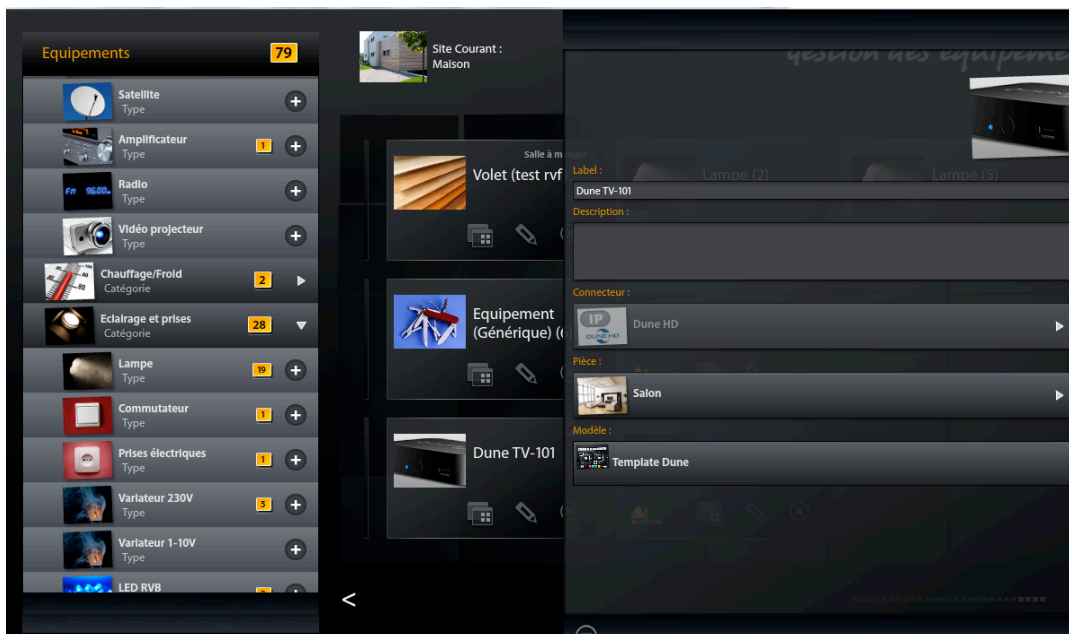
Equipements 79

Satellite
Type

Amplificateur
Type
1

Radio
Type

Vidéo projecteur
Type

Chauffage/Froid
Catégorie
2

Eclairage et prises
Catégorie
28

Lampe
Type
19

Commutateur
Type
1

Prises électriques
Type
1

Variateur 230V
Type
5

Variateur 1-10V
Type

LED RVB

Site Courant :
Maison

Salle à m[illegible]

Volet (test rvf

Equipement (Générique) (

Dune TV-101

<

gestion des équipem

Lampe (2)

Lampe (5)

Label :
Dune TV-101

Description :

Connecteur :
Dune HD

Pièce :
Salon

Modèle :
Template Dune